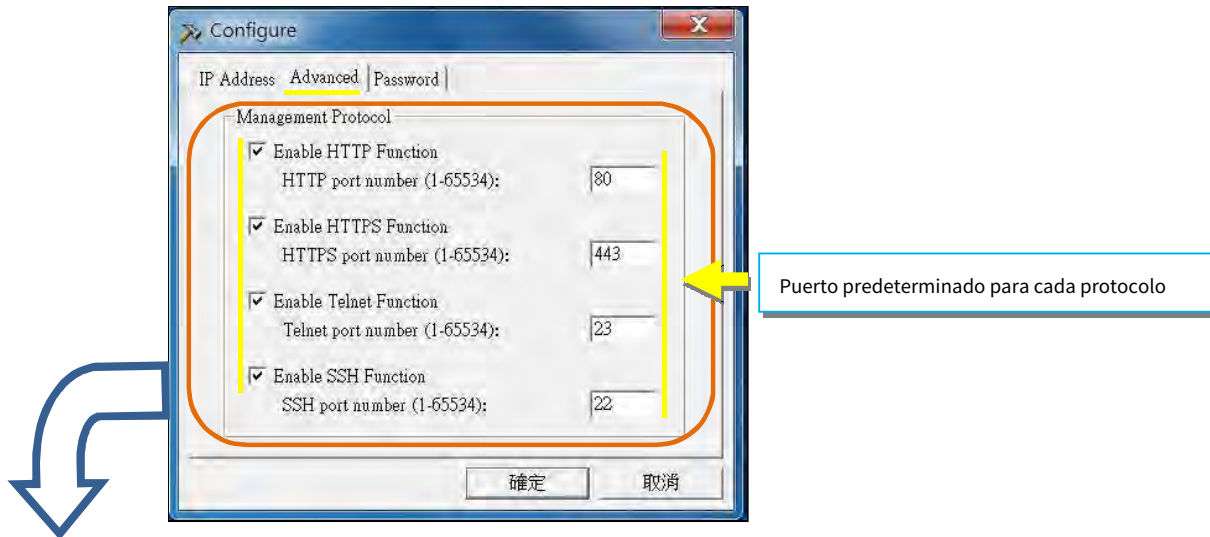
Configure

IP Address | Advanced | Password

Management Protocol

Enable HTTP Function
HTTP port number (1-65534): 80

Enable HTTPS Function
HTTPS port number (1-65534): 443

Enable Telnet Function
Telnet port number (1-65534): 23

Enable SSH Function
SSH port number (1-65534): 22

確定 取消

Puerto predeterminado para cada protocolo